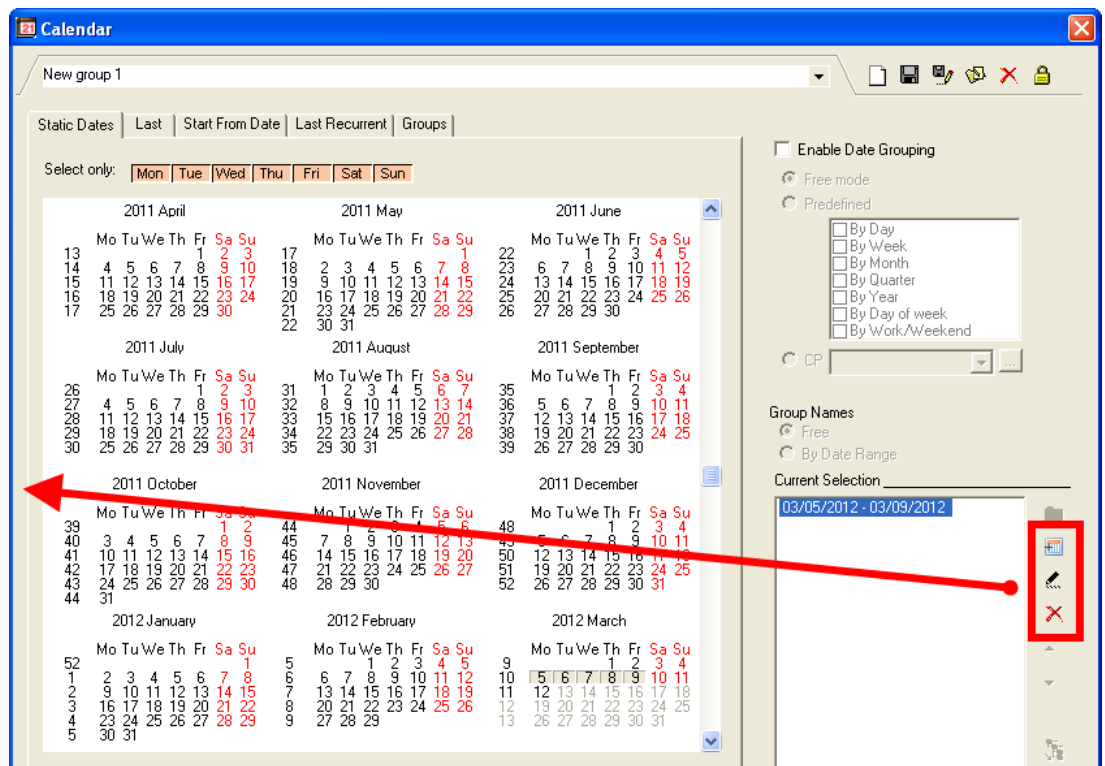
Calendar

New group 1

Static Dates | Last | Start From Date | Last Recurrent | Groups

Select only: Mon Tue Wed Thu Fri Sat Sun

2011 April
Mo Tu We Th Fr Sa Su
13 1 2 3
14 4 5 6 7 8 9 10
15 11 12 13 14 15 16 17
16 18 19 20 21 22 23 24
17 25 26 27 28 29 30

2011 May
Mo Tu We Th Fr Sa Su
17 1
18 2 3 4 5 6 7 8
19 9 10 11 12 13 14 15
20 16 17 18 19 20 21 22
21 23 24 25 26 27 28 29
22 30 31

2011 June
Mo Tu We Th Fr Sa Su
22 1 2 3 4 5
23 6 7 8 9 10 11 12
24 13 14 15 16 17 18 19
25 20 21 22 23 24 25 26
26 27 28 29 30

2011 July
Mo Tu We Th Fr Sa Su
26 1 2 3
27 4 5 6 7 8 9 10
28 11 12 13 14 15 16 17
29 18 19 20 21 22 23 24
30 25 26 27 28 29 30 31

2011 August
Mo Tu We Th Fr Sa Su
31 1 2 3 4 5 6 7
32 8 9 10 11 12 13 14
33 15 16 17 18 19 20 21
34 22 23 24 25 26 27 28
35 29 30 31

2011 September
Mo Tu We Th Fr Sa Su
35 1 2 3 4
36 5 6 7 8 9 10 11
37 12 13 14 15 16 17 18
38 19 20 21 22 23 24 25
39 26 27 28 29 30

2011 October
Mo Tu We Th Fr Sa Su
39 1 2
40 3 4 5 6 7 8 9
41 10 11 12 13 14 15 16
42 17 18 19 20 21 22 23
43 24 25 26 27 28 29 30
44 31

2011 November
Mo Tu We Th Fr Sa Su
44 1 2 3 4 5 6
45 7 8 9 10 11 12 13
46 14 15 16 17 18 19 20
47 21 22 23 24 25 26 27
48 28 29 30

2011 December
Mo Tu We Th Fr Sa Su
48 1 2 3 4
49 5 6 7 8 9 10 11
50 12 13 14 15 16 17 18
51 19 20 21 22 23 24 25
52 26 27 28 29 30 31

2012 January
Mo Tu We Th Fr Sa Su
52 1
1 2 3 4 5 6 7 8
2 9 10 11 12 13 14 15
3 16 17 18 19 20 21 22
4 23 24 25 26 27 28 29
5 30 31

2012 February
Mo Tu We Th Fr Sa Su
5 1 2 3 4 5
6 6 7 8 9 10 11 12
7 13 14 15 16 17 18 19
8 20 21 22 23 24 25 26
9 27 28 29

2012 March
Mo Tu We Th Fr Sa Su
9 1 2 3 4
10 5 6 7 8 9 10 11
11 12 13 14 15 16 17 18
12 19 20 21 22 23 24 25
13 26 27 28 29 30 31

Enable Date Grouping
Free mode
Predefined
By Day
By Week
By Month
By Quarter
By Year
By Day of week
By Work/Weekend
CP

Group Names
Free
By Date Range
Current Selection
03/05/2012 - 03/09/2012